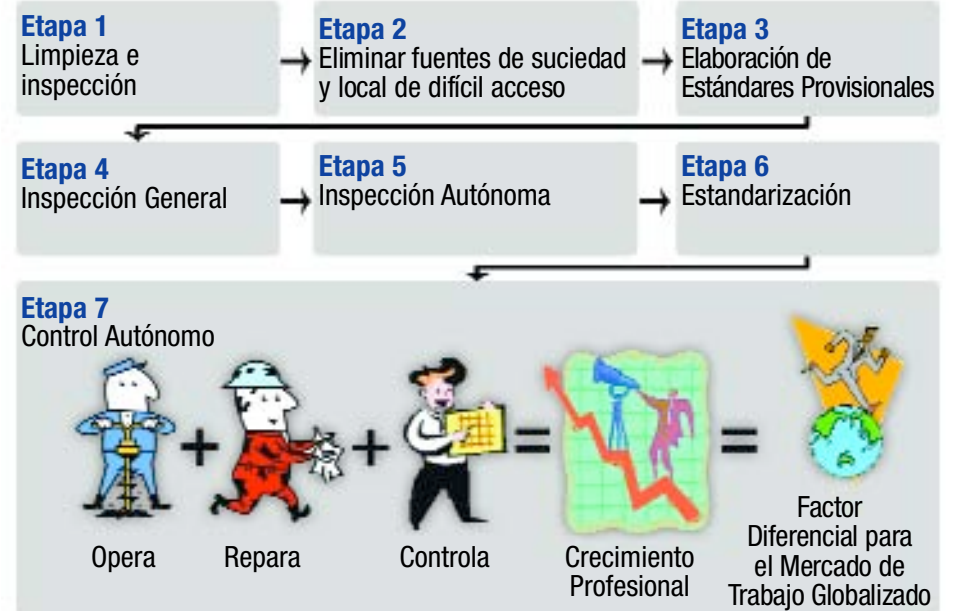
Etapa 1
Limpieza e inspección

Etapa 2
Eliminar fuentes de suciedad y local de difícil acceso

Etapa 3
Elaboración de Estándares Provisionales

Etapa 4
Inspección General

Etapa 5
Inspección Autónoma

Etapa 6
Estandarización

Etapa 7
Control Autónomo

Opera + Repara + Controla = Crecimiento Profesional = Factor Diferencial para el Mercado de Trabajo Globalizado